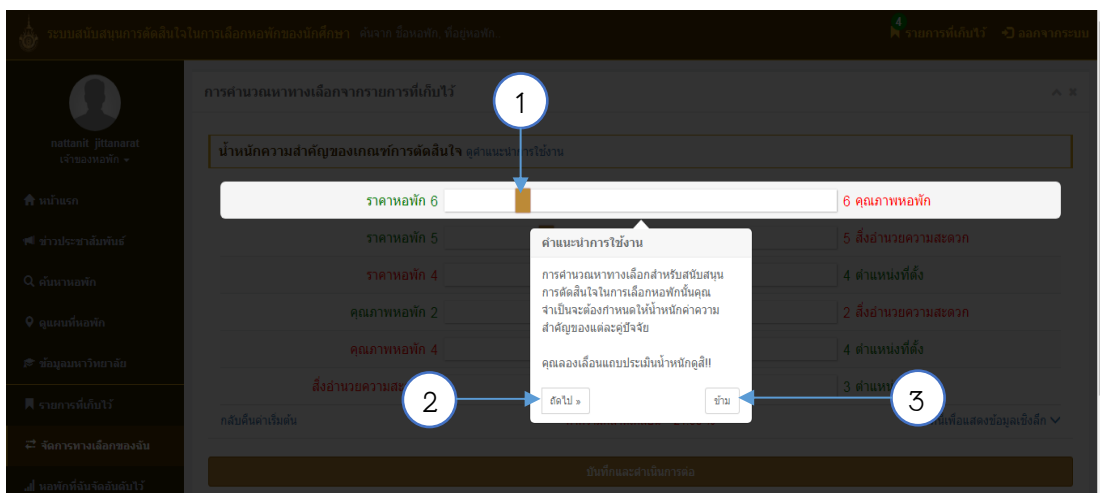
ระบบสนับสนุนการตัดสินใจในการเลือกหอพักของนักศึกษา ค้นหา ชื่อหอพัก, ที่อยู่หอพัก

4 รายการที่เก็บไว้ ออกจากระบบ

nattanit jittanarat
เจ้าของหอพัก

หน้าแรก
ข่าวประชาสัมพันธ์
ค้นหาหอพัก
ดูแผนที่หอพัก
ข้อมูลมหาวิทยาลัย
รายการที่เก็บไว้
จัดการทางเลือกของฉัน
หอพักที่ฉันจัดอันดับไว้

การคำนวณหาทางเลือกจากรายการที่เก็บไว้

น้ำหนักความสำคัญของเกณฑ์การตัดสินใจ ดูคำแนะนำการใช้งาน

1

| | | |
|---|---|---|
| ราคาหอพัก 6 | | 6 คุณภาพหอพัก |
| ราคาหอพัก 5 | | 5 สิ่งอำนวยความสะดวก |
| ราคาหอพัก 4 | | 4 ตำแหน่งที่ตั้ง |
| คุณภาพหอพัก 2 | | 2 สิ่งอำนวยความสะดวก |
| คุณภาพหอพัก 4 | | 4 ตำแหน่งที่ตั้ง |
| สิ่งอำนวยความสะ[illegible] | | 3 ตำแหน่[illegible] |

คำแนะนำการใช้งาน

การคำนวณหาทางเลือกสำหรับสนับสนุนการตัดสินใจในการเลือกหอพักนั้นคุณจำเป็นจะต้องกำหนดให้น้ำหนักค่าความสำคัญของแต่ละคู่ปัจจัย

คุณลองเลื่อนแถบประเมินน้ำหนักดูสิ!!

ถัดไป »
ข้าม

2
3

กลับคืนค่าเริ่มต้น
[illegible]เพื่อแสดงข้อมูลเชิงลึก

บันทึกและดำเนินการต่อ